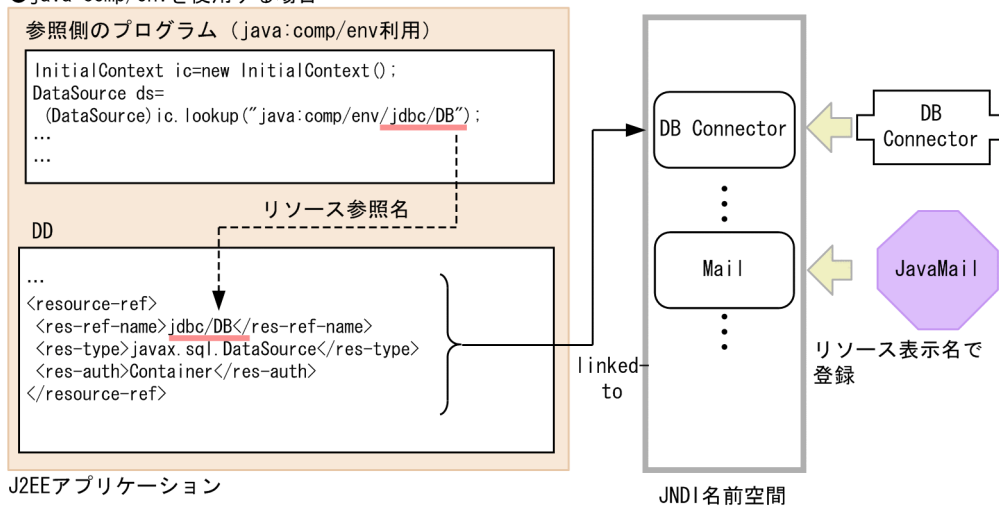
●java:comp/envを使用する場合

参照側のプログラム（java:comp/env利用）

InitialContext ic=new InitialContext();
DataSource ds=
(DataSource)ic.lookup("java:comp/env/jdbc/DB");
…
…

リソース参照名

DD

…
<resource-ref>
<res-ref-name>jdbc/DB</res-ref-name>
<res-type>javax.sql.DataSource</res-type>
<res-auth>Container</res-auth>
</resource-ref>

J2EEアプリケーション

linked-to

DB Connector

Mail

JNDI名前空間

DB Connector

JavaMail

リソース表示名で登録